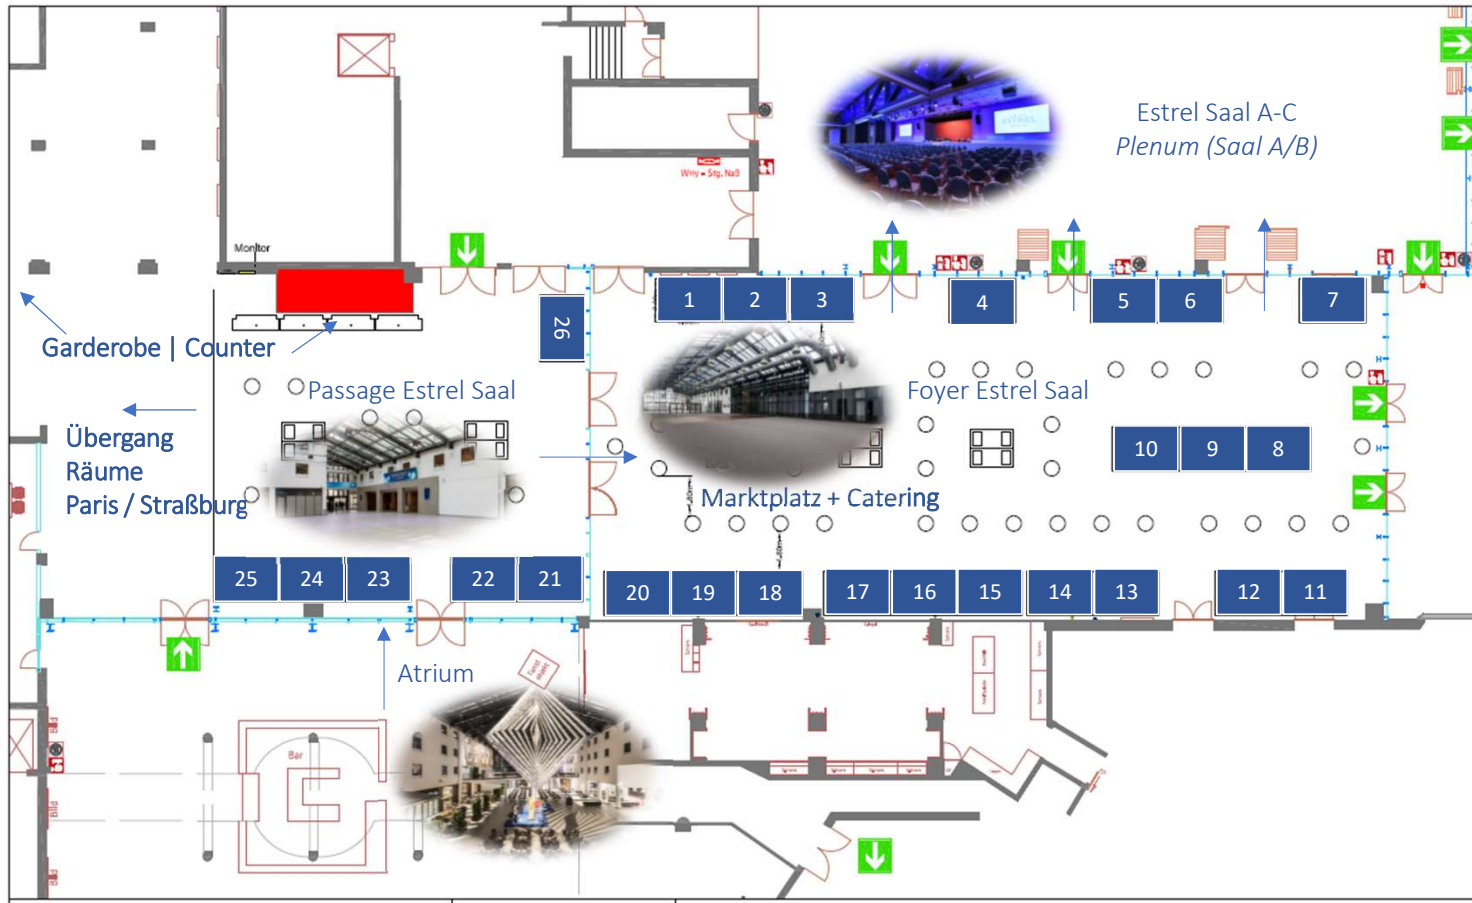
Estrel Saal A-C
*Plenum (Saal A/B)*

Monitor

WHy = Stg. Naß

1
2
3
4
5
6
7

26

Garderobe | Counter

Passage Estrel Saal

Foyer Estrel Saal

Übergang Räume Paris / Straßburg

10
9
8

Marktplatz + Catering

25
24
23
22
21
20
19
18
17
16
15
14
13
12
11

Atrium

Bar